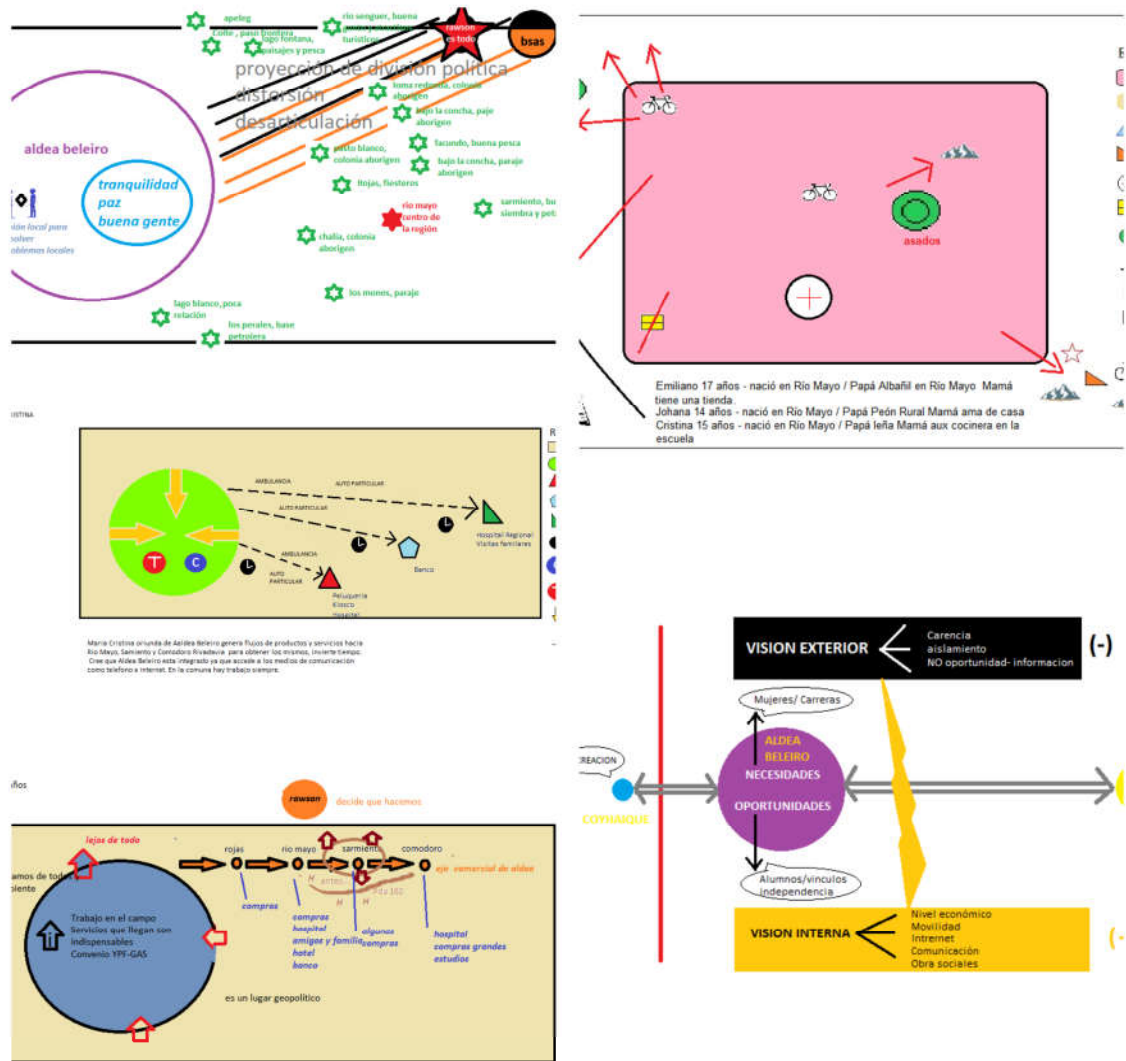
apeleg
Cohe, paso frontera
lago fontana, paisajes y pesca
rio senguer, buena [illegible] turistico
rawson es todo
bsas
proyección de división política
distorsión
desarticulación
loma redonda, colonia aborigen
bajo la concha, paje aborigen
pasto blanco, colonia aborigen
facundo, buena pesca
bajo la concha, parajo aborigen
flojas, fiesteros
sarmiento, bu siembra y pe
rio mayo centro de la región
aldea beleiro
tranquilidad
paz
buena gente
ción local para solver oblemas locales
chalia, colonia aborigen
los monos, paraje
lago blanco, poca relación
los perales, base petrolera

asados

Emiliano 17 años - nació en Río Mayo / Papá Albañil en Río Mayo Mamá tiene una tienda
Johana 14 años - nació en Río Mayo / Papá Peón Rural Mamá ama de casa
Cristina 15 años - nació en Río Mayo / Papá leña Mamá aux cocinera en la escuela

ISTINA

AMBULANCIA
AUTO PARTICULAR
AUTO PARTICULAR
AMBULANCIA
AUTO PARTICULAR
T
C
Hospital Regional Visitas familiares
Banco
Peluqueria Kiosco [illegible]

Maria Cristina oriunda de Aldea Beleiro genera flujos de productos y servicios hacia Rio Mayo, Sarmiento y Comodoro Rivadavia para obtener los mismos, invierte tiempo. Cree que Aldea Beleiro esta integrado ya que accede a los medios de comunicacion como telefono e internet. En la comuna hay trabajo siempre.

VISION EXTERIOR
Carencia
aislamiento
NO oportunidad- informacion
(-)
Mujeres/ Carreras
REACION
ALDEA BELEIRO
NECESIDADES
OPORTUNIDADES
COYHAIQUE
Alumnos/vinculos independencia
VISION INTERNA
Nivel económico
Movilidad
Intremet
Comunicación
Obra sociales

ños
rawson
decide que hacemos
lejos de todo
amos de todo olente
rojas
rio mayo
sarmiento
comodoro
eje comercial de aldea
antes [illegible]
compras
compras hospital amigos y familia hotel banco
algunas compras
hospital compras grandes estudios
Trabajo en el campo
Servicios que llegan son indispensables
Convenio YPF-GAS
es un lugar geopolítico